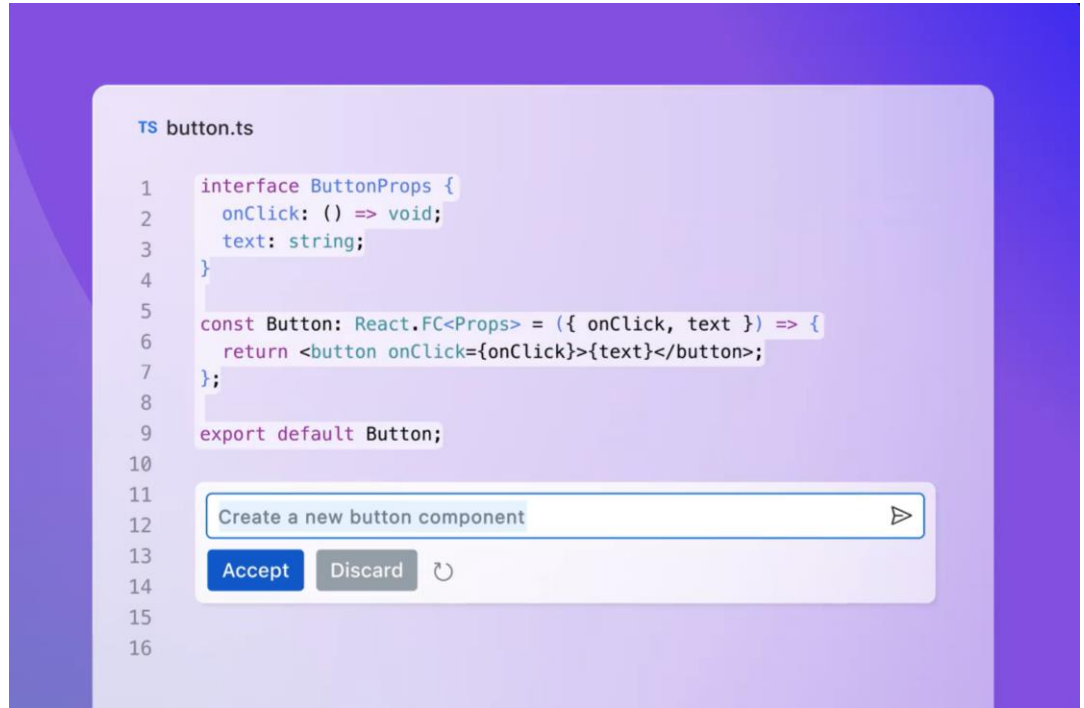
TS button.ts

1 interface ButtonProps {
2 onClick: () => void;
3 text: string;
4 }
5 const Button: React.FC<Props> = ({ onClick, text }) => {
6 return <button onClick={onClick}>{text}</button>;
7 };
8
9 export default Button;
10
11
12 Create a new button component
13
14 Accept Discard
15
16